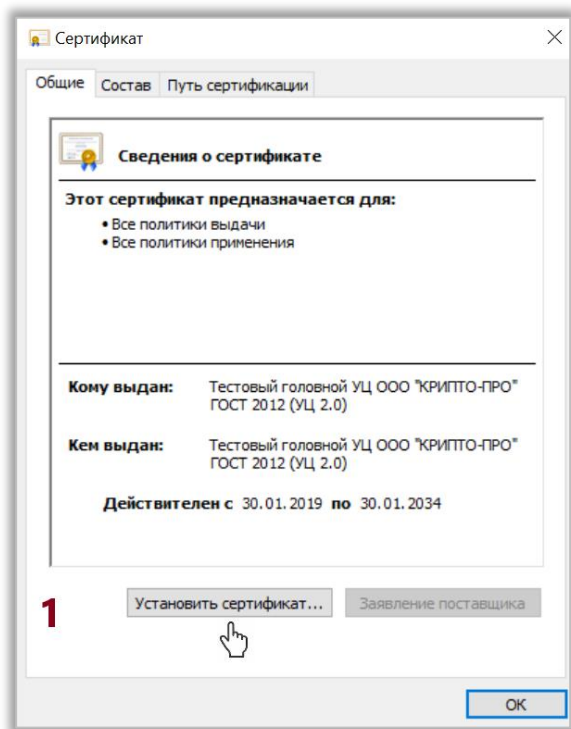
Сертификат

Общие | Состав | Путь сертификации

Сведения о сертификате

Этот сертификат предназначается для:

• Все политики выдачи
• Все политики применения

Кому выдан: Тестовый головной УЦ ООО "КРИПТО-ПРО" ГОСТ 2012 (УЦ 2.0)

Кем выдан: Тестовый головной УЦ ООО "КРИПТО-ПРО" ГОСТ 2012 (УЦ 2.0)

Действителен с 30.01.2019 по 30.01.2034

1

Установить сертификат...

Заявление поставщика

ОК